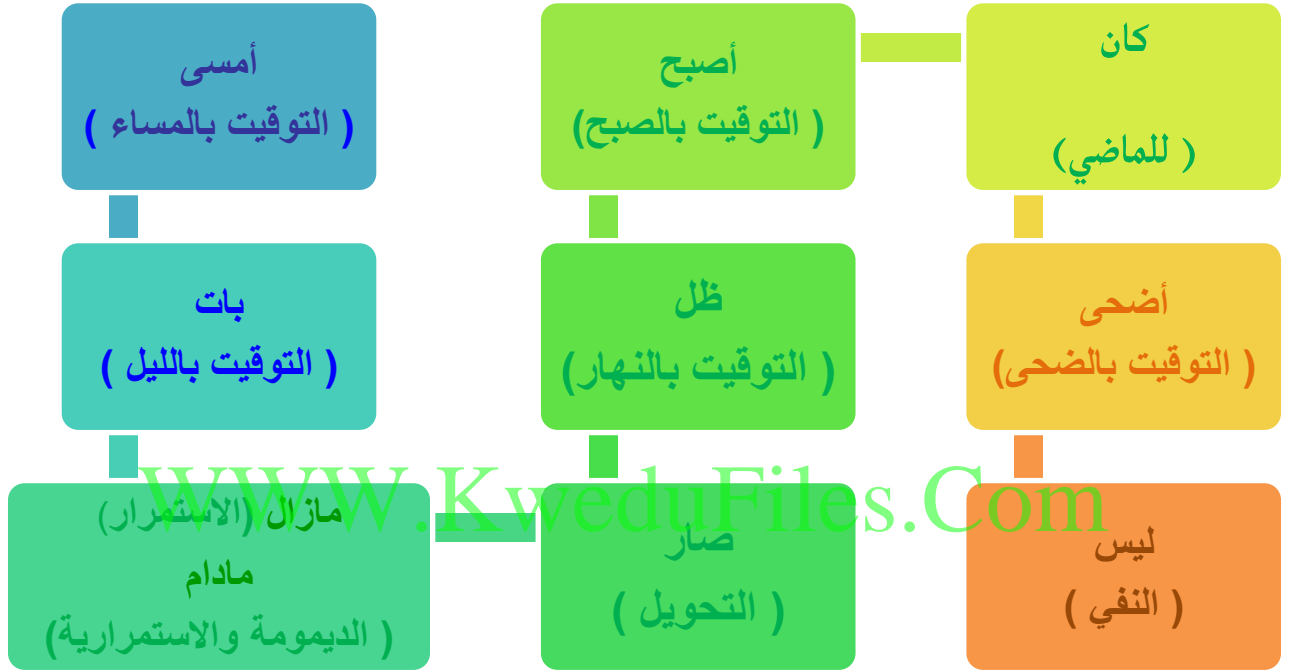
كان

( للماضي )

أصبح

( التوقيت بالصبح )

أمسى

( التوقيت بالمساء )

أضحى

( التوقيت بالضحى)

ظل

( التوقيت بالنهار)

بات

( التوقيت بالليل )

ليس

( النفي )

صار

( التحويل )

مازال (الاستمرار)

مادام

( الديمومة والاستمرارية )

WWW.KweduFiles.Com